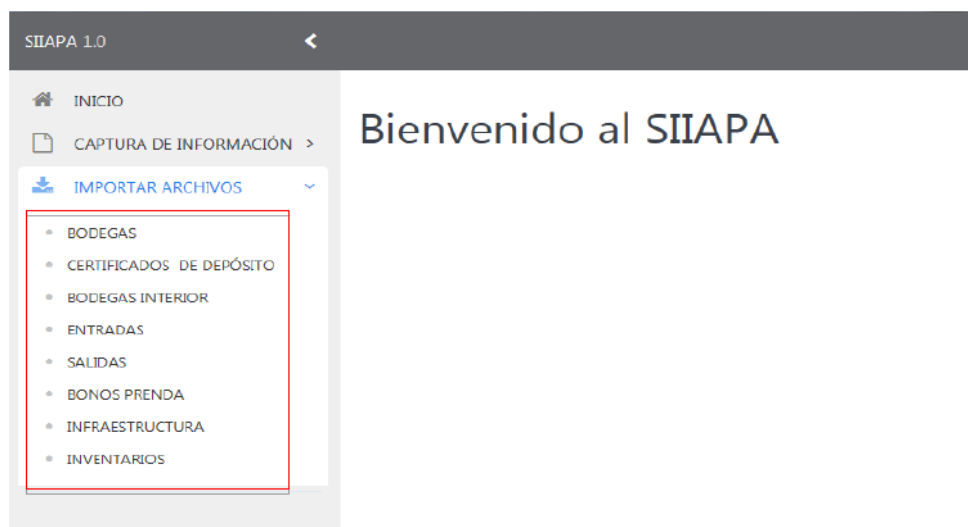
SIIAPA 1.0

INICIO

CAPTURA DE INFORMACIÓN >

IMPORTAR ARCHIVOS

BODEGAS

CERTIFICADOS DE DEPÓSITO

BODEGAS INTERIOR

ENTRADAS

SALIDAS

BONOS PRENDA

INFRAESTRUCTURA

INVENTARIOS

Bienvenido al SIIAPA